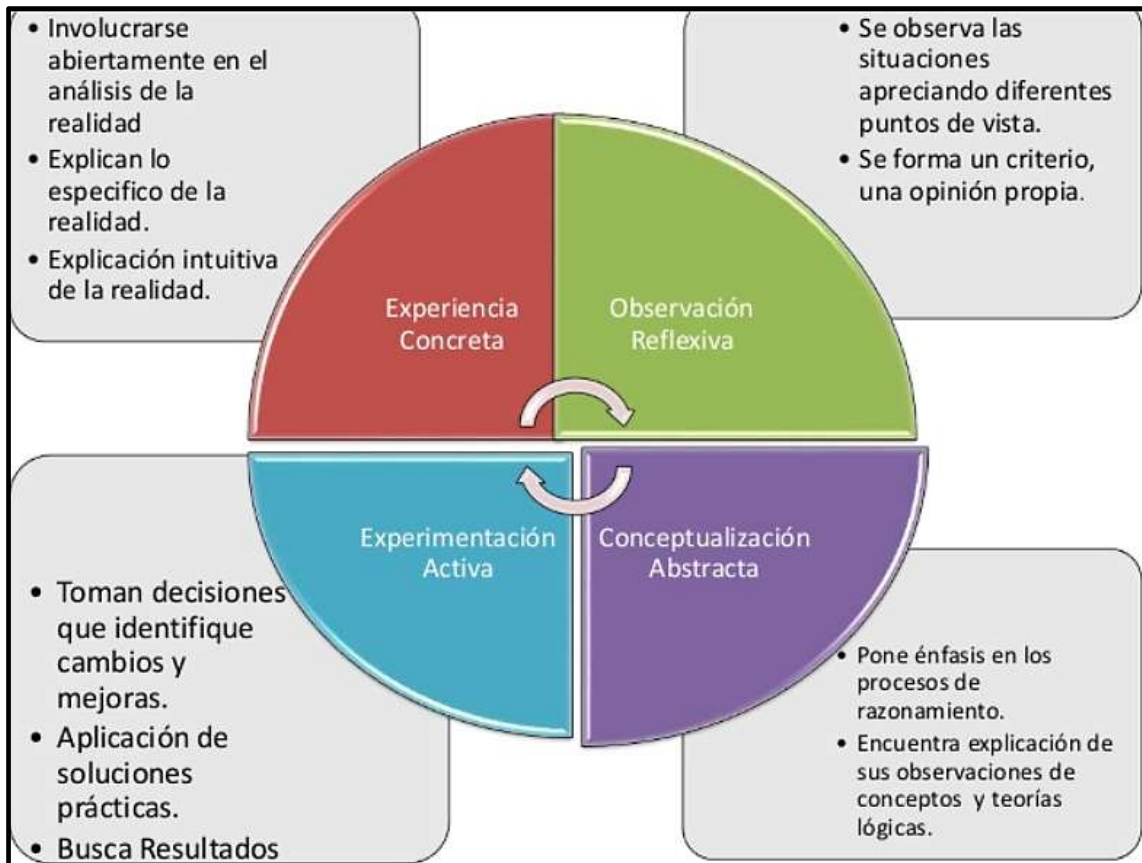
• Involucrarse abiertamente en el análisis de la realidad
• Explican lo especifico de la realidad.
• Explicación intuitiva de la realidad.

• Se observa las situaciones apreciando diferentes puntos de vista.
• Se forma un criterio, una opinión propia.

Experiencia Concreta

Observación Reflexiva

Experimentación Activa

Conceptualización Abstracta

• Toman decisiones que identifique cambios y mejoras.
• Aplicación de soluciones prácticas.
• Busca Resultados

• Pone énfasis en los procesos de razonamiento.
• Encuentra explicación de sus observaciones de conceptos y teorías lógicas.